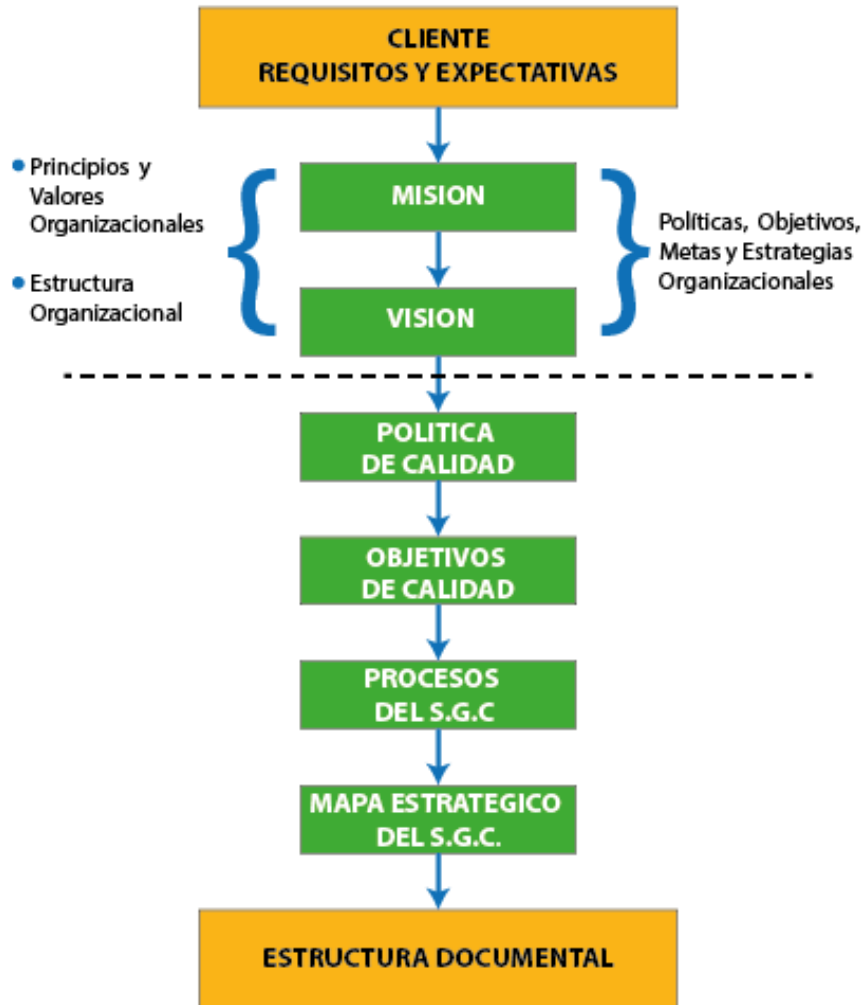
CLIENTE
REQUISITOS Y EXPECTATIVAS

• Principios y Valores Organizacionales

• Estructura Organizacional

MISION

VISION

Políticas, Objetivos, Metas y Estrategias Organizacionales

POLITICA DE CALIDAD

OBJETIVOS DE CALIDAD

PROCESOS DEL S.G.C

MAPA ESTRATEGICO DEL S.G.C.

ESTRUCTURA DOCUMENTAL